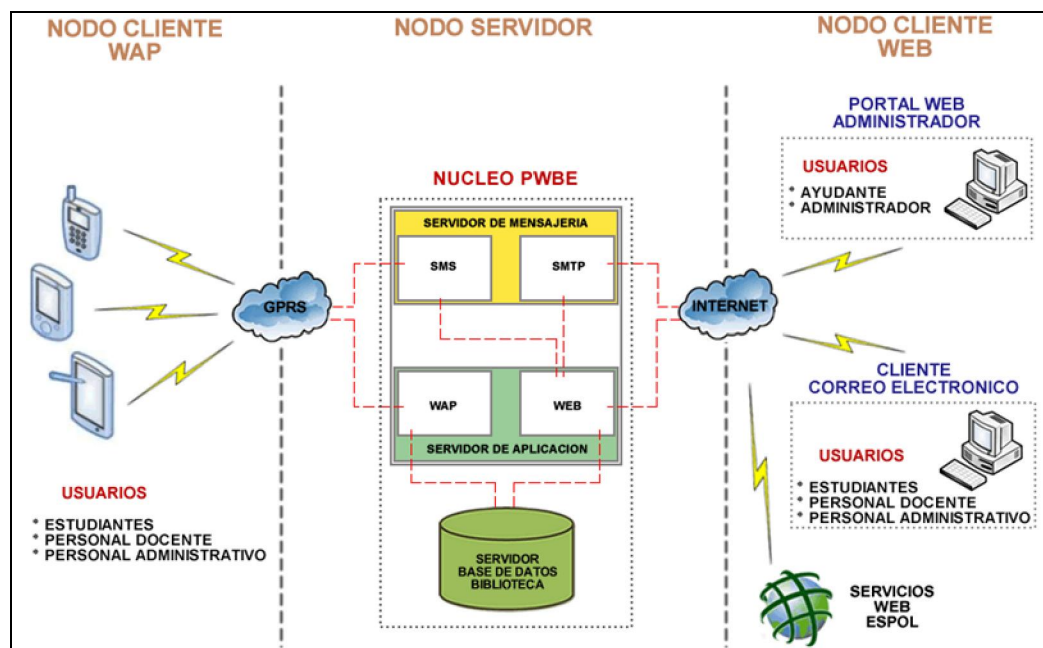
NODO CLIENTE WAP

NODO SERVIDOR

NODO CLIENTE WEB

USUARIOS
* ESTUDIANTES
* PERSONAL DOCENTE
* PERSONAL ADMINISTRATIVO

GPRS

NUCLEO PWBE

SERVIDOR DE MENSAJERIA

SMS

SMTP

WAP

WEB

SERVIDOR DE APLICACION

SERVIDOR BASE DE DATOS BIBLIOTECA

INTERNET

PORTAL WEB ADMINISTRADOR

USUARIOS
* AYUDANTE
* ADMINISTRADOR

CLIENTE CORREO ELECTRONICO

USUARIOS
* ESTUDIANTES
* PERSONAL DOCENTE
* PERSONAL ADMINISTRATIVO

SERVICIOS WEB ESPOL